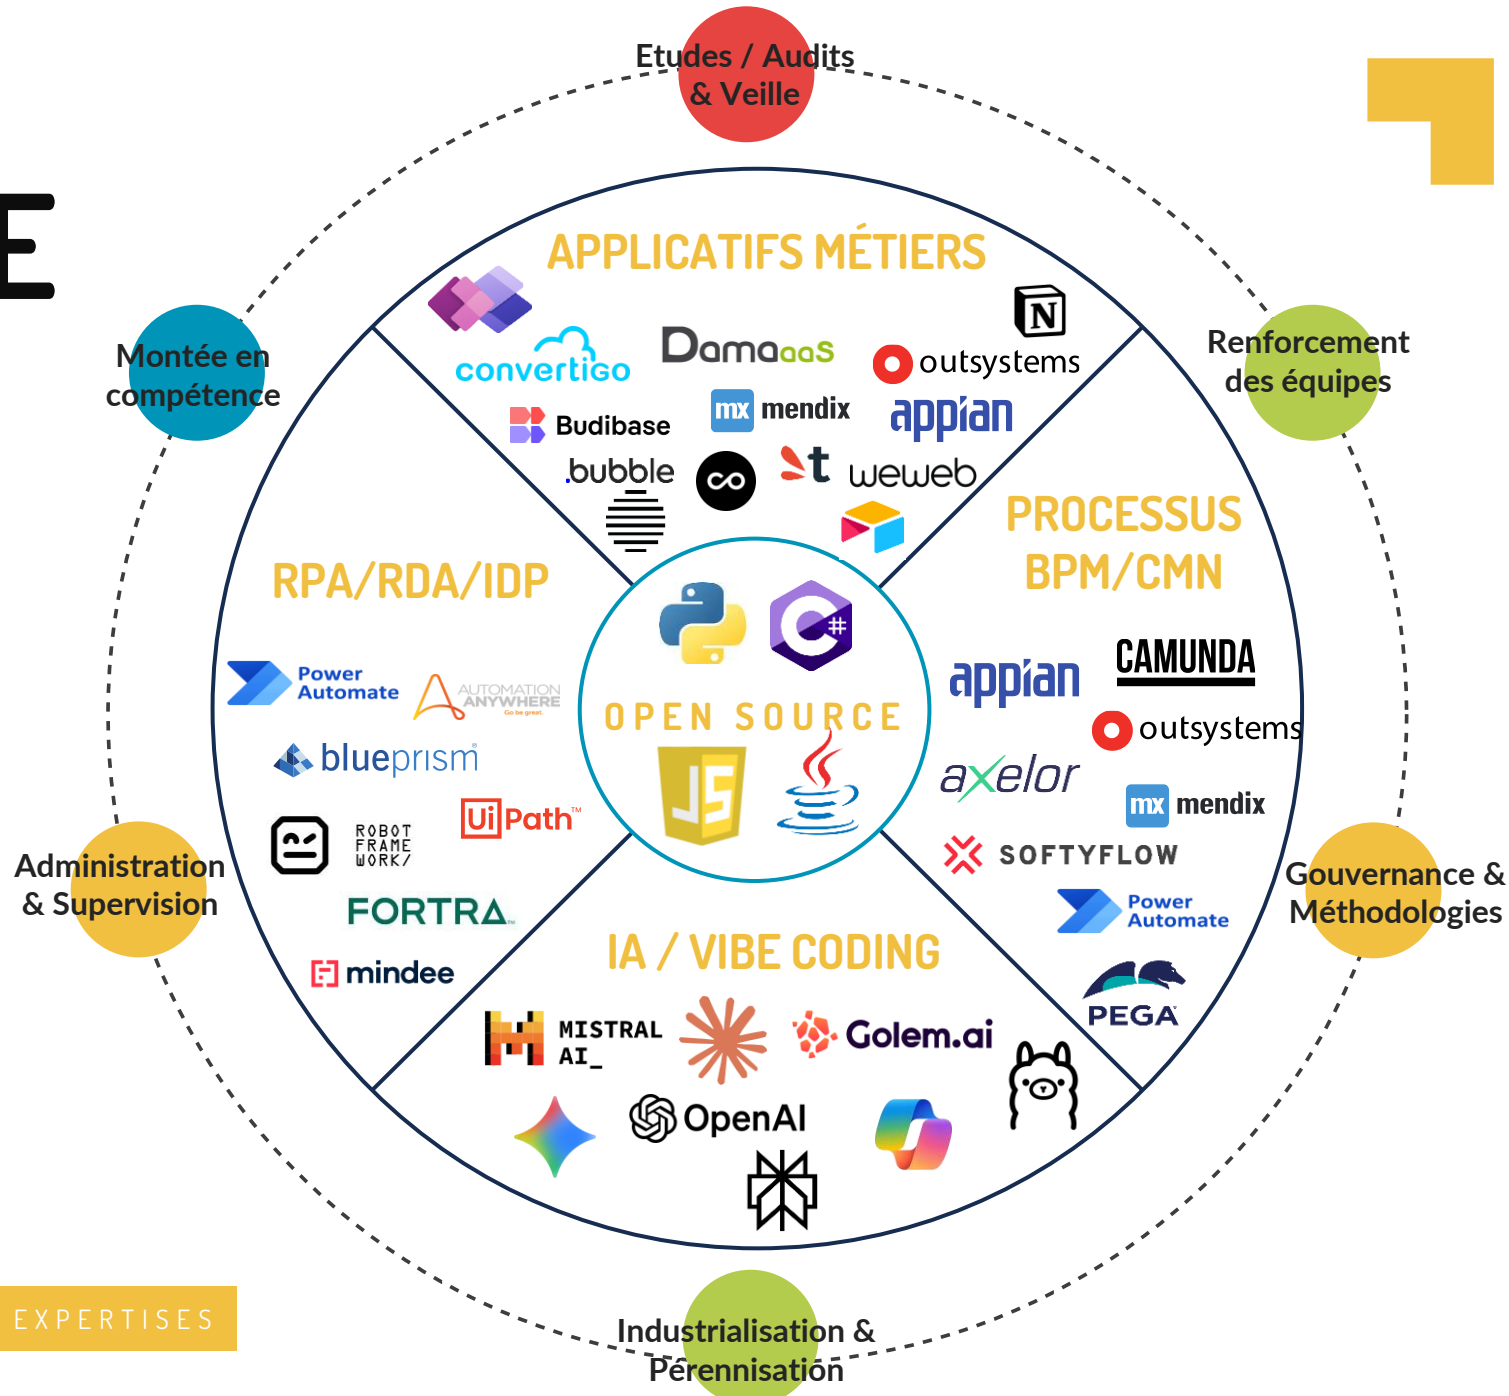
E

Etudes / Audits & Veille

Montée en compétence

Renforcement des équipes

APPLICATIFS MÉTIERS

convertigo

Damaaas

outsystems

mx mendix

appian

Budibase

bubble

weweb

PROCESSUS BPM/CMN

RPA/RDA/IDP

OPEN SOURCE

Power Automate

AUTOMATION ANYWHERE Go be great.

blueprism

ROBOT FRAME WORK/

UiPath™

FORTRA.

mindee

appian

CAMUNDA

outsystems

axelor

mx mendix

SOFTYFLOW

Power Automate

PEGA

Administration & Supervision

Gouvernance & Méthodologies

IA / VIBE CODING

MISTRAL AI_

Golem.ai

OpenAI

EXPERTISES

Industrialisation & Pérennisation